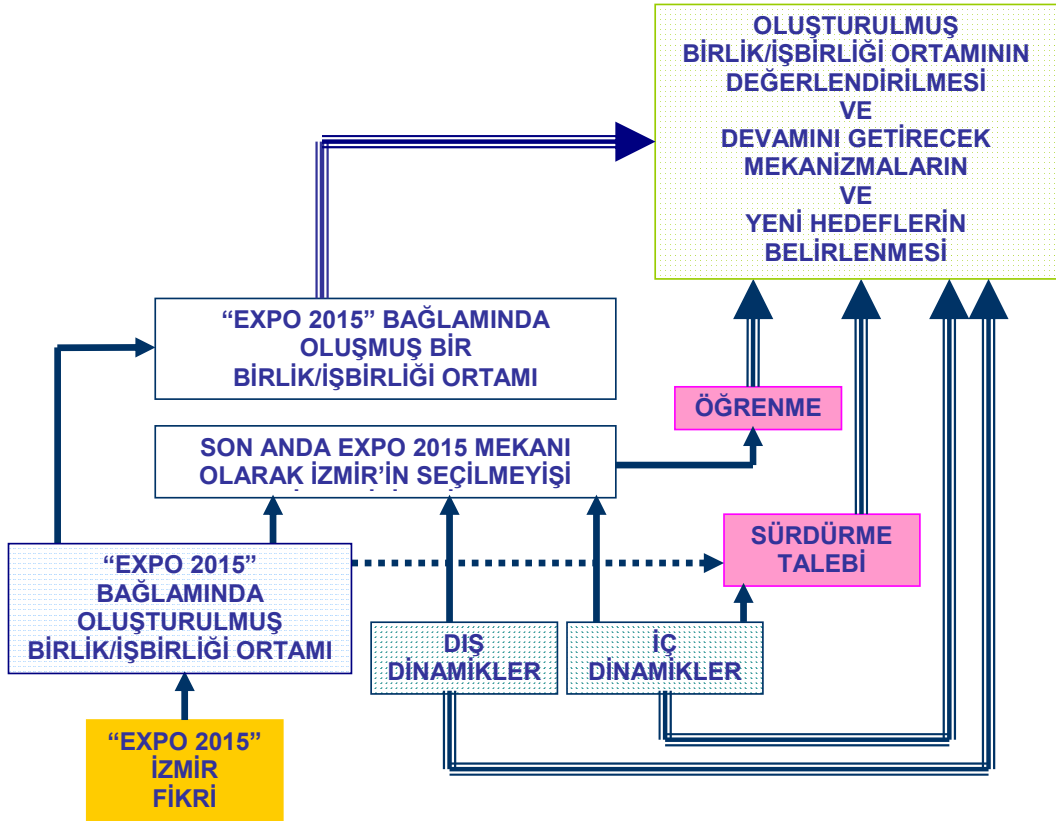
OLUŞTURULMUŞ BİRLİK/İŞBİRLİĞİ ORTAMININ DEĞERLENDİRİLMESİ VE DEVAMINI GETİRECEK MEKANİZMALARIN VE YENİ HEDEFLERİN BELİRLENMESİ

“EXPO 2015” BAĞLAMINDA OLUŞMUŞ BİR BİRLİK/İŞBİRLİĞİ ORTAMI

ÖĞRENME

SON ANDA EXPO 2015 MEKANI OLARAK İZMİR’İN SEÇİLMEYİŞİ

SÜRDÜRME TALEBİ

“EXPO 2015” BAĞLAMINDA OLUŞTURULMUŞ BİRLİK/İŞBİRLİĞİ ORTAMI

DIŞ DİNAMİKLER

İÇ DİNAMİKLER

“EXPO 2015” İZMİR FİKRİ